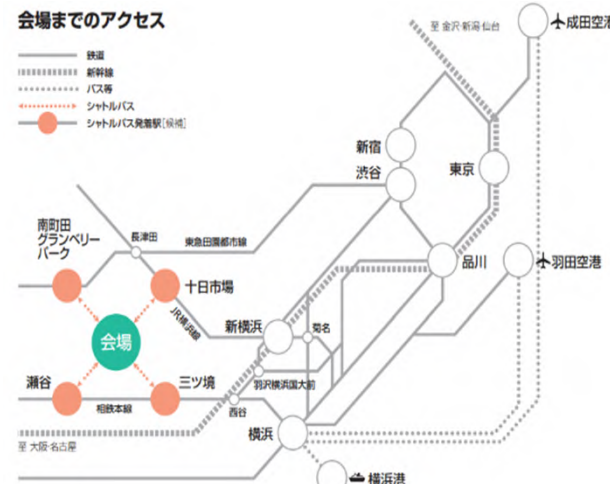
会場までのアクセス

鉄道
新幹線
バス等
シャトルバス
シャトルバス発着駅［候補］

至 金沢·新潟·仙台
成田空港
新宿
渋谷
東京
品川
羽田空港
南町田グランベリーパーク
長津田
東急田園都市線
十日市場
JR横浜線
会場
新横浜
菊名
瀬谷
三ツ境
相鉄本線
羽沢横浜国大前
西谷
横浜
至 大阪·名古屋
横浜港